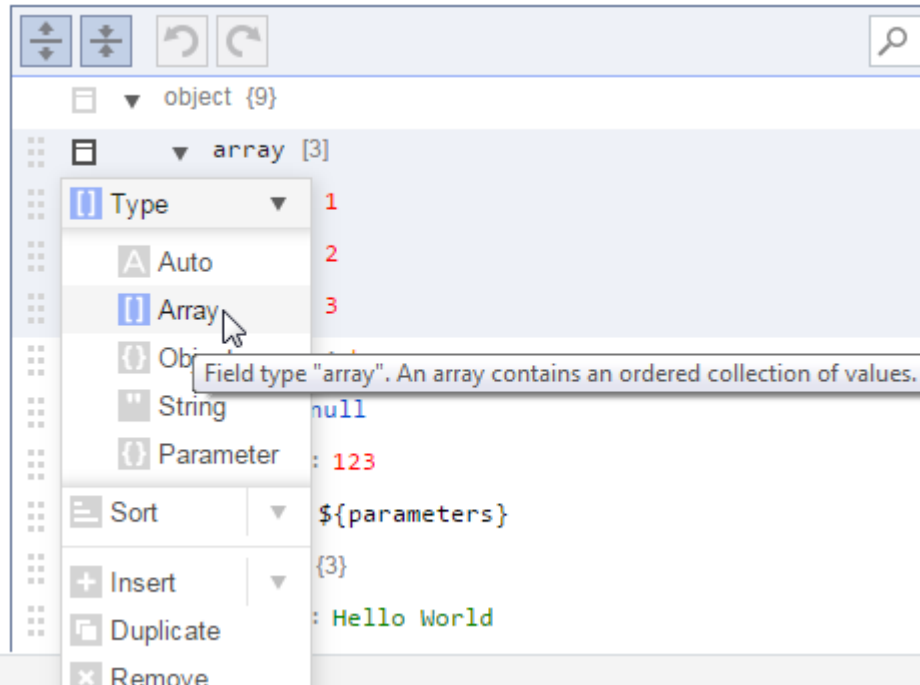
object {9}

array [3]

Type

1

Auto

2

Array

3

Obj

Field type "array". An array contains an ordered collection of values.

String

null

Parameter

: 123

Sort

${parameters}

{3}

Insert

Duplicate

: Hello World

Remove